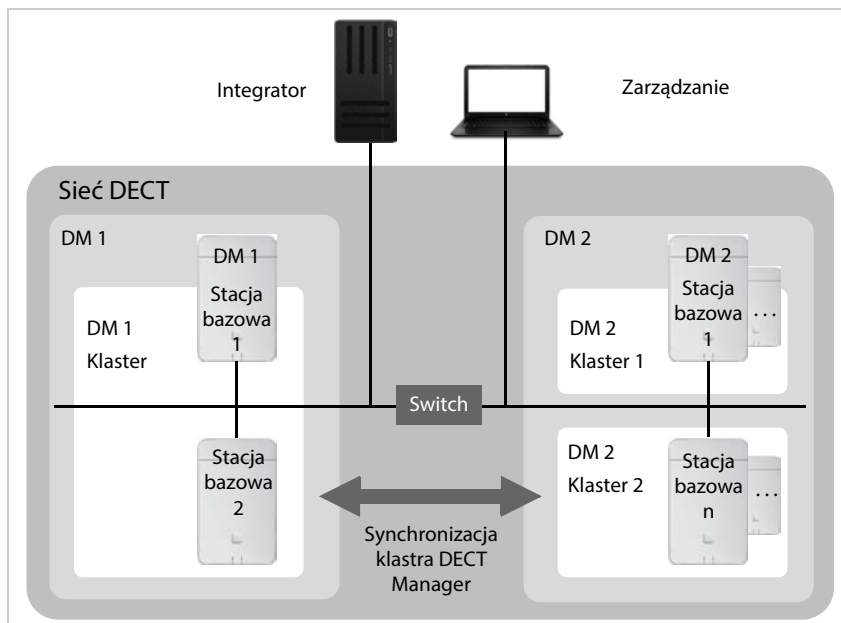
Integrator

Zarządzanie

Sieć DECT

DM 1

DM 1
Stacja bazowa 1

DM 1
Klaster

Stacja bazowa 2

Switch

Synchronizacja klastra DECT Manager

DM 2

DM 2
Stacja bazowa 1
...

DM 2
Klaster 1

DM 2
Klaster 2

Stacja bazowa n
...